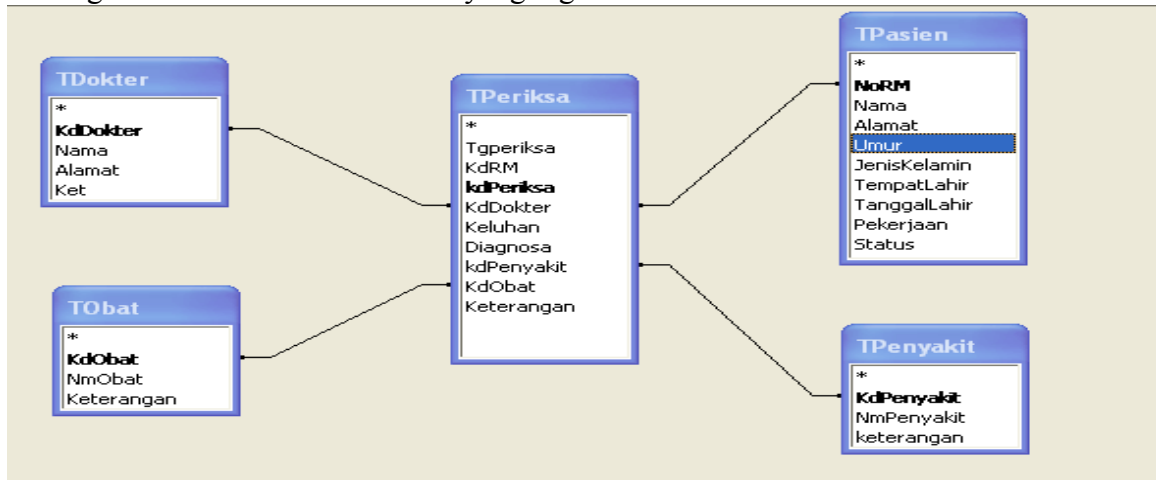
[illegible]

TDokter
*
KdDokter
Nama
Alamat
Ket

TPeriksa
*
Tgperiksa
KdRM
kdPeriksa
KdDokter
Keluhan
Diagnosa
kdPenyakit
KdObat
Keterangan

TPasien
*
NoRM
Nama
Alamat
Umur
JenisKelamin
TempatLahir
TanggalLahir
Pekerjaan
Status

TObat
*
KdObat
NmObat
Keterangan

TPenyakit
*
KdPenyakit
NmPenyakit
keterangan